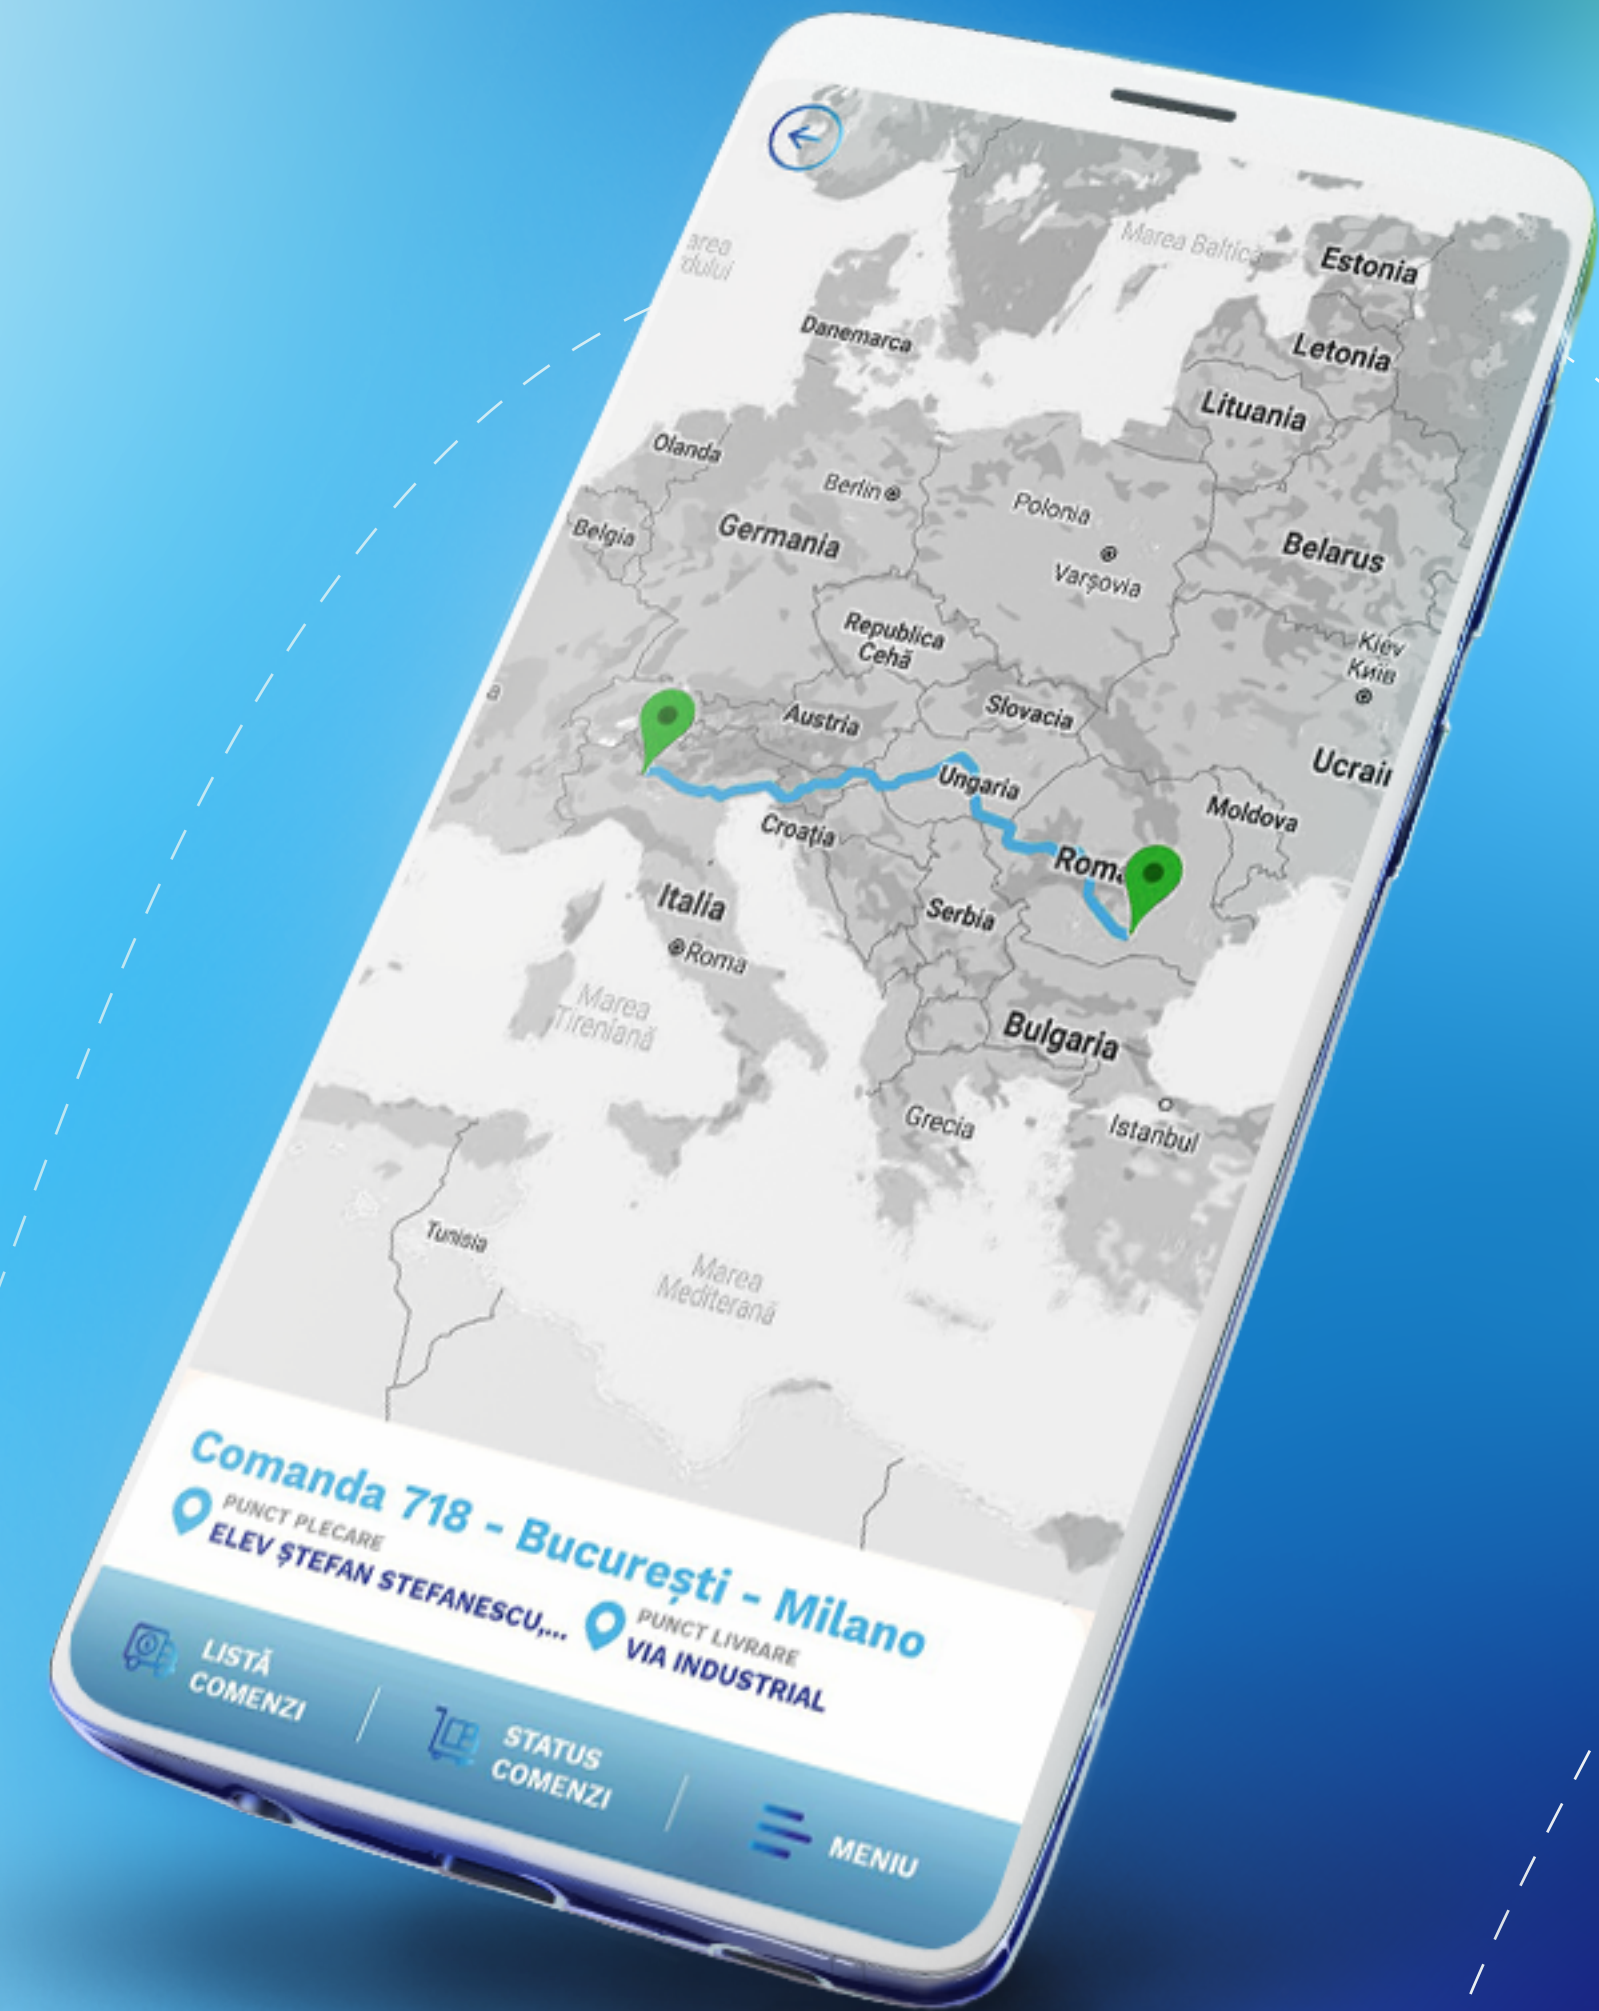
area
dului
Marea Baltică
Estonia
Danemarca
Letonia
Lituania
Olanda
Berlin
Polonia
Belgia
Germania
Belarus
Varșovia
Republica
Cehă
Kiev
Київ
Austria
Slovacia
Ucrai
Ungaria
Moldova
Croația
Roma
Italia
Serbia
Roma
Marea
Tireniană
Bulgaria
Grecia
Istanbul
Tunisia
Marea
Mediterană

Comanda 718 - București - Milano
PUNCT PLECARE
ELEV ȘTEFAN STEFANESCU,...
PUNCT LIVRARE
VIA INDUSTRIAL

LISTĂ COMENZI
STATUS COMENZI
MENIU